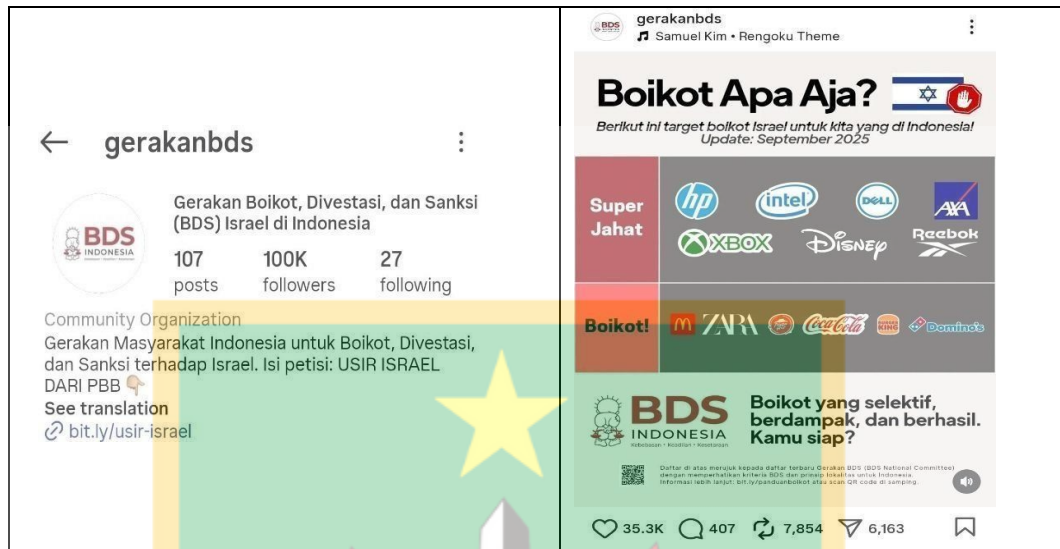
← gerakanbds ⋮

BDS INDONESIA

Gerakan Boikot, Divestasi, dan Sanksi (BDS) Israel di Indonesia

107 posts
100K followers
27 following

Community Organization
Gerakan Masyarakat Indonesia untuk Boikot, Divestasi, dan Sanksi terhadap Israel. Isi petisi: USIR ISRAEL DARI PBB 👇
See translation
bit.ly/usir-israel

gerakanbds
Samuel Kim • Rengoku Theme

Boikot Apa Aja?

Berikut ini target boikot Israel untuk kita yang di Indonesia!
Update: September 2025

Super Jahat
hp intel DELL AXA
XBOX Disney Reebok

Boikot!
ZARA Coca-Cola Domino's

BDS INDONESIA

Boikot yang selektif, berdampak, dan berhasil. Kamu siap?

Daftar di atas merujuk kepada daftar terbaru Gerakan BDS (BDS National Committee) dengan memperhatikan kriteria BDS dan prinsip lokalitas untuk Indonesia. Informasi lebih lanjut: bit.ly/panduanboikot atau scan QR code di samping.

35.3K 407 7,854 6,163